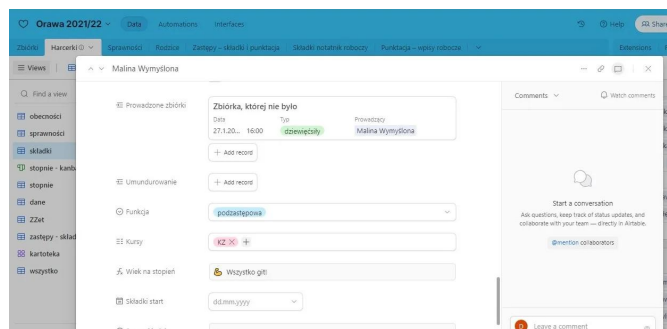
Orawa 2021/22 Data Automations Interfaces Help Share

Zbiórki Harcerki Sprawności Rodzice Zastępy – składki i punktacja Składki notatnik roboczy Punktacja – wpisy robocze Extensions

Views

Find a view

obecności

sprawności

składki

stopnie - kanba

stopnie

dane

ZZet

zastępy - skład

kartoteka

wszystko

Malina Wymyślona

Prowadzone zbiórki

Zbiórka, której nie było

Data 27.1.20... 16:00

Typ dziewięćsiły

Prowadzący Malina Wymyślona

+ Add record

Umundurowanie

+ Add record

Funkcja

podzastępowa

Kursy

KZ ×

Wiek na stopień

Wszystko git!

Składki start

dd.mm.yyyy

Comments

Watch comments

Start a conversation

Ask questions, keep track of status updates, and collaborate with your team — directly in Airtable.

@mention collaborators

Leave a comment